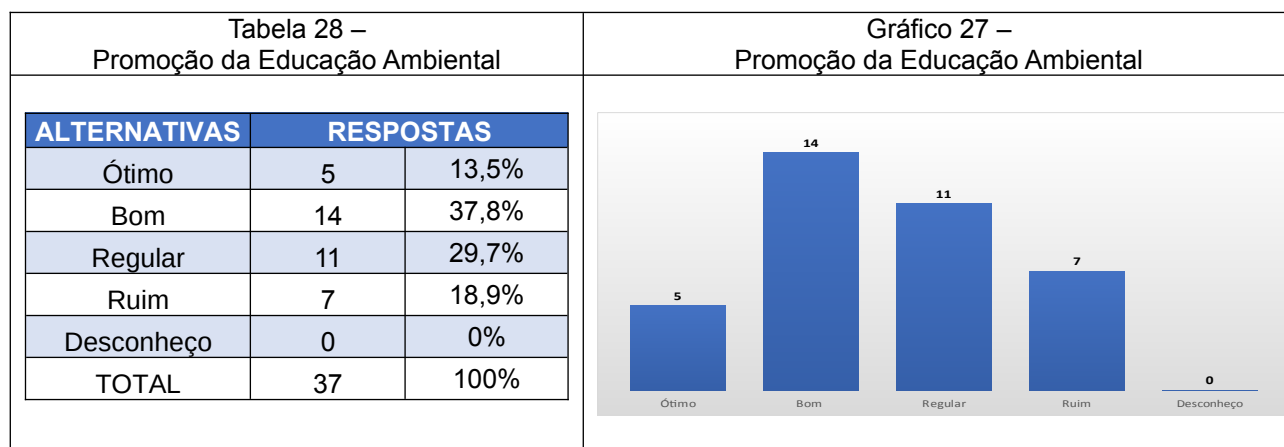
Tabela 28 –
Promoção da Educação Ambiental

| ALTERNATIVAS | RESPOSTAS | |
|---|---|---|
| Ótimo | 5 | 13,5% |
| Bom | 14 | 37,8% |
| Regular | 11 | 29,7% |
| Ruim | 7 | 18,9% |
| Desconheço | 0 | 0% |
| TOTAL | 37 | 100% |

Gráfico 27 –
Promoção da Educação Ambiental

5
14
11
7
0
Ótimo
Bom
Regular
Ruim
Desconheço